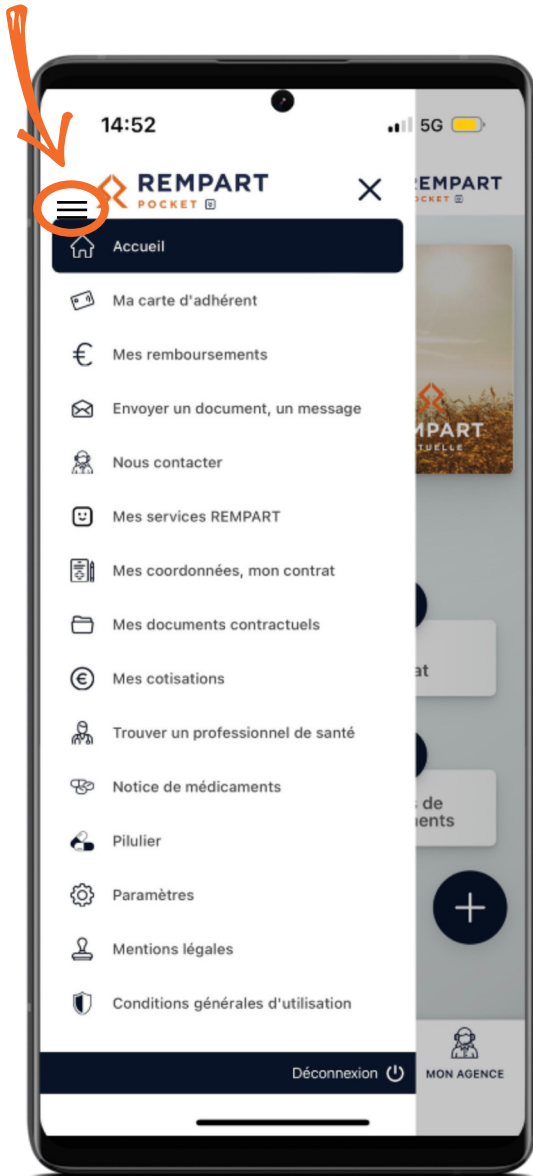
14:52
5G

REMPART
POCKET

EMPART
POCKET

Accueil
Ma carte d'adhérent
Mes remboursements
Envoyer un document, un message
Nous contacter
Mes services REMPART
Mes coordonnées, mon contrat
Mes documents contractuels
Mes cotisations
Trouver un professionnel de santé
Notice de médicaments
Pilulier
Paramètres
Mentions légales
Conditions générales d'utilisation

MPART
TUELLE

at

s de
ents

Déconnexion

MON AGENCE